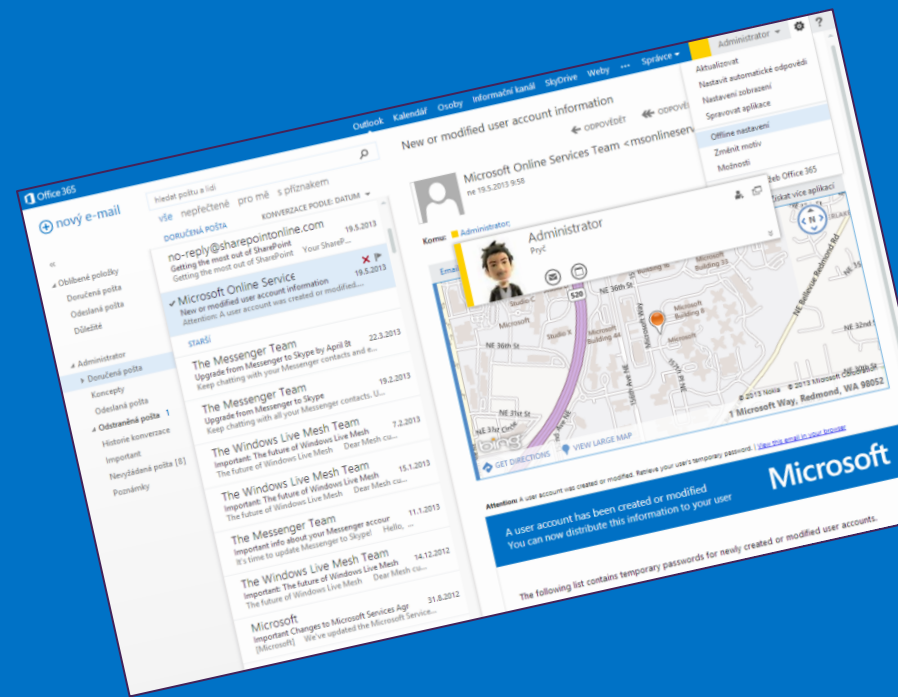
Office 365

Outlook Kalendář Osoby Informační kanál SkyDrive Weby ... Správce Administrator ? 

Aktualizovat
Nastavit automatické odpovědi
Nastavit zobrazení
Spravovat aplikace
Offline nastavení
Změnit motiv
Možnosti

novy e-mail

Hledat poštu a lidi
vše nepřečtené pro mě s příznakem
DORUČENÁ POŠTA KONVERZACE PODLE: DATUM

Oblíbené položky
Doručená pošta
Odeslaná pošta
Důležité

Administrator
Doručená pošta
Koncepty
Odeslaná pošta
Odstraněná pošta 1
Historie konverzace
Important
Nevyžádaná pošta [8]
Poznámky

no-reply@sharepointonline.com 19.5.2013
Getting the most out of SharePoint
Getting the most out of SharePoint Your SharePoint

Microsoft Online Service 19.5.2013
New or modified user account information
Attention: A user account was created or modified....

STARŠÍ

The Messenger Team 22.3.2013
Upgrade from Messenger to Skype by April 8
Keep chatting with your Messenger contacts and e...

The Messenger Team 19.2.2013
Upgrade from Messenger to Skype
Keep chatting with all your Messenger contacts. U...

The Windows Live Mesh Team 7.2.2013
Important: The future of Windows Live Mesh
The future of Windows Live Mesh Dear Mesh cu...

The Windows Live Mesh Team 15.1.2013
Important: The future of Windows Live Mesh
The future of Windows Live Mesh Dear Mesh cu...

The Messenger Team 11.1.2013
Important info about your Messenger accour
It's time to update Messenger to Skype! Hello, ...

The Windows Live Mesh Team 14.12.2012
Important: The future of Windows Live Mesh
The future of Windows Live Mesh Dear Mesh cu...

Microsoft 31.8.2012
Important Changes to Microsoft Services Agr
[Microsoft] We've updated the Microsoft Service...

New or modified user account information
ODPOVĚDĚT ODPOVĚ
Microsoft Online Services Team <msonlineservi
ne 19.5.2013 9:50
Komu: Administrator;
Administrator
Pryč
Získat více aplikací
eb Office 365

520
NE 36th St
Studio C
Studio X
Microsoft Building 44
Microsoft
NE 36th St
156th Ave NE
NE 31st St
NE 31st St
Microsoft Way
Microsoft Building 32
Microsoft Building 33
Microsoft Building 6
Microsoft Building 9
NE 32nd St
NE Bellevue-Redmond Rd
© 2013 Nokia © 2013 Microsoft Corporation
1 Microsoft Way, Redmond, WA 98052
GET DIRECTIONS VIEW LARGE MAP
bing

Attention: A user account was created or modified. Retrieve your user's temporary password. | View this email in your browser

Microsoft

A user account has been created or modified
You can now distribute this information to your user

The following list contains temporary passwords for newly created or modified user accounts.